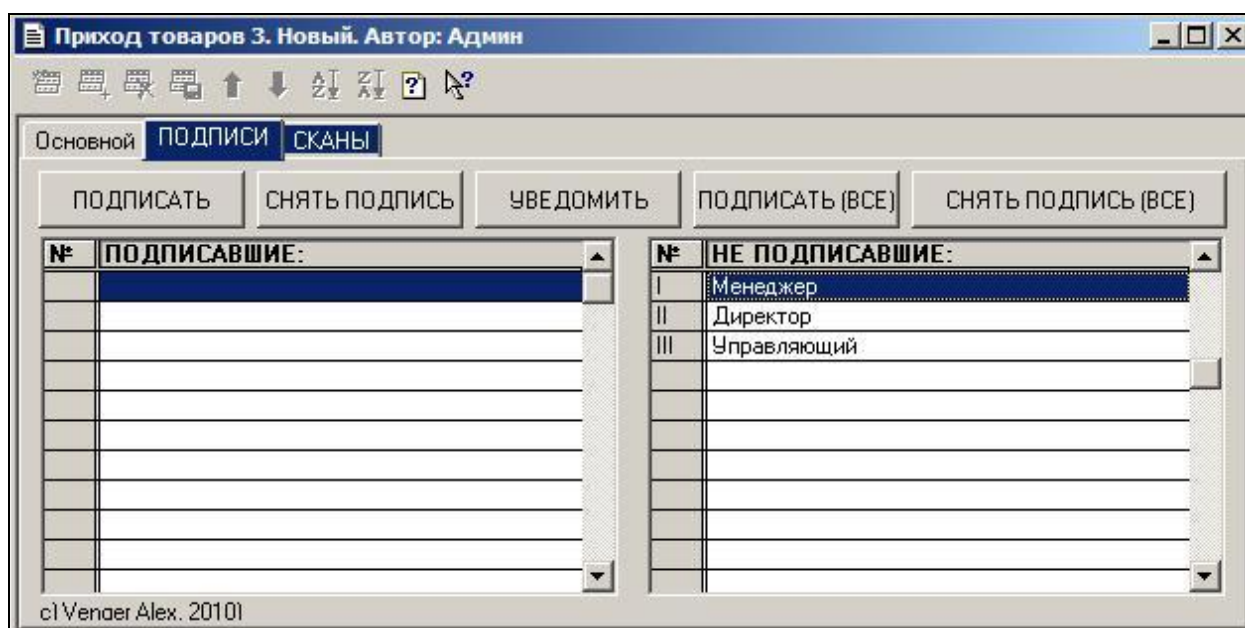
Приход товаров 3. Новый. Автор: Админ

Основной ПОДПИСИ СКАНЫ

ПОДПИСАТЬ СНЯТЬ ПОДПИСЬ УВЕДОМИТЬ ПОДПИСАТЬ (ВСЕ) СНЯТЬ ПОДПИСЬ (ВСЕ)

| № | ПОДПИСАВШИЕ: |
|---|---|
| | |

| № | НЕ ПОДПИСАВШИЕ: |
|---|---|
| I | Менеджер |
| II | Директор |
| III | Управляющий |

c) Venger Alex. 2010)